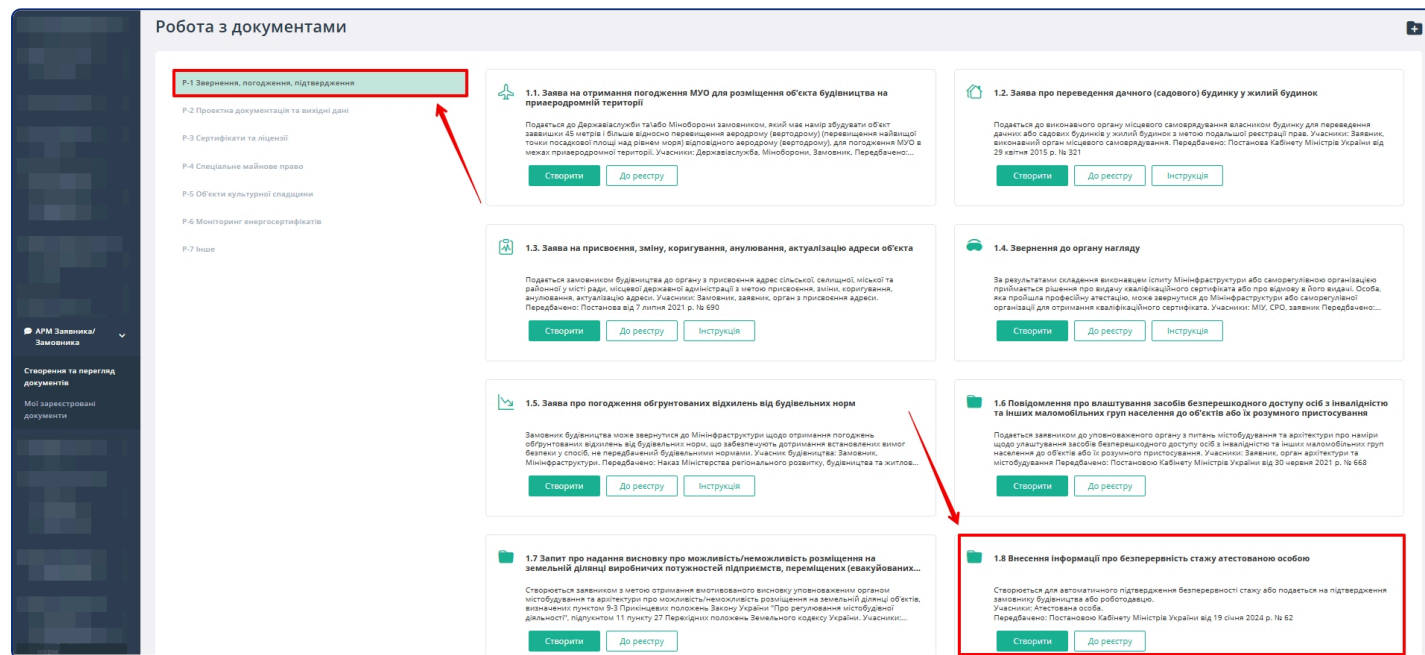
Робота з документами

АРМ Заявника/ Замовника

Створення та перегляд документів

Мої зареєстровані документи

Р-1 Звернення, погодження, підтвердження

Р-2 Проектна документація та вихідні дані

Р-3 Сертифікати та ліцензії

Р-4 Спеціальне майнове право

Р-5 Об'єкти культурної спадщини

Р-6 Моніторинг енергосертифікатів

Р-7 Інше

1.1. Заява на отримання погодження МУО для розміщення об'єкта будівництва на приаеродромній території

Подається до Державіаслужби та\або Міноборони замовником, який має намір збудувати об'єкт заввишки 45 метрів і більше відносно перевищення аеродрому (вертодрому) (перевищення найвищої точки посадкової площі над рівнем моря) відповідного аеродрому (вертодрому), для погодження МУО в межах приаеродромної території. Учасники: Державіаслужба, Міноборони, Замовник, Передбачено:...

Створити До реєстру

1.2. Заява про переведення дачного (садового) будинку у жилий будинок

Подається до виконавчого органу місцевого самоврядування власником будинку для переведення дачних або садових будинків у жилий будинок з метою подальшої реєстрації прав. Учасники: Заявник, виконавчий орган місцевого самоврядування. Передбачено: Постанова Кабінету Міністрів України від 29 квітня 2015 р. № 321

Створити До реєстру Інструкція

1.3. Заява на присвоєння, зміну, коригування, анулювання, актуалізацію адреси об'єкта

Подається замовником будівництва до органу з присвоєння адрес сільської, селищної, міської та районної у місті ради, місцевої державної адміністрації з метою присвоєння, зміни, коригування, анулювання, актуалізацію адреси. Учасники: Замовник, заявник, орган з присвоєння адреси. Передбачено: Постанова від 7 липня 2021 р. № 690

Створити До реєстру Інструкція

1.4. Звернення до органу нагляду

За результатами складення виконавцем іспиту Мінінфраструктури або саморегулівною організацією приймається рішення про видачу кваліфікаційного сертифіката або про відмову в його видачі. Особа, яка пройшла професійну атестацію, може звернутися до Мінінфраструктури або саморегулівної організації для отримання кваліфікаційного сертифіката. Учасники: МІУ, СРО, заявник Передбачено:...

Створити До реєстру Інструкція

1.5. Заява про погодження обгрунтованих відхилень від будівельних норм

Замовник будівництва може звернутися до Мінінфраструктури щодо отримання погоджень обгрунтованих відхилень від будівельних норм, що забезпечують дотримання встановлених вимог безпеки у спосіб, не передбачений будівельними нормами. Учасники будівництва: Замовник, Мінінфраструктури. Передбачено: Наказ Міністерства регіонального розвитку, будівництва та житлов...

Створити До реєстру Інструкція

1.6 Повідомлення про влаштування засобів безперешкодного доступу осіб з інвалідністю та інших маломобільних груп населення до об'єктів або їх розумного пристосування

Подається заявником до уповноваженого органу з питань містобудування та архітектури про наміри щодо улаштування засобів безперешкодного доступу осіб з інвалідністю та інших маломобільних груп населення до об'єктів або їх розумного пристосування. Учасники: Заявник, орган архітектури та містобудування Передбачено: Постановою Кабінету Міністрів України від 30 червня 2021 р. № 668

Створити До реєстру

1.7 Запит про надання висновку про можливість/неможливість розміщення на земельній ділянці виробничих потужностей підприємств, переміщених (евакуйованих...

Створюється заявником з метою отримання вмотивованого висновку уповноваженим органом містобудування та архітектури про можливість/неможливість розміщення на земельній ділянці об'єктів, визначених пунктом 9-3 Прикінцевих положень Закону України "Про регулювання містобудівної діяльності", підпунктом 11 пункту 27 Перехідних положень Земельного кодексу України. Учасники:...

Створити До реєстру

1.8 Внесення інформації про безперервність стажу атестованою особою

Створюється для автоматичного підтвердження безперервності стажу або подається на підтвердження замовнику будівництва або роботодавцю.
Учасники: Атестована особа.
Передбачено: Постановою Кабінету Міністрів України від 19 січня 2024 р. № 62

Створити До реєстру